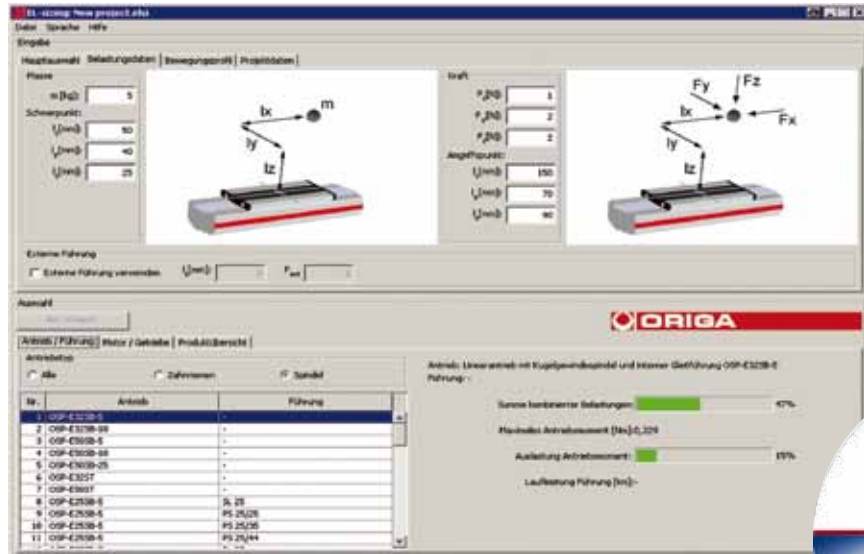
EL-sizing: New project.elsi

Datei Sprache Hilfe

Eingabe

Hauptauswahl Belastungsdaten Bewegungsprofil Projektdaten

Masse

m [kg]: 5

Schwerpunkt:

$l_x$[mm]: 50

$l_y$[mm]: 40

$l_z$[mm]: 25

lx m ly lz

Kraft

$F_x$[N]: 1

$F_y$[N]: 2

$F_z$[N]: 2

Angriffspunkt:

$l_x$[mm]: 150

$l_y$[mm]: 70

$l_z$[mm]: 90

Fy Fz lx Fx ly lz

Externe Führung

Externe Führung verwenden $l_y$[mm]: 0 $F_{ext}$ 0

Auswahl

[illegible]

ORIGA

Antrieb / Führung Motor / Getriebe Produktübersicht

Antriebstyp

Alle Zahnriemen Spindel

| Nr. | Antrieb | Führung |
|---|---|---|
| 1 | OSP-E32SB-S | - |
| 2 | OSP-E32SB-08 | - |
| 3 | OSP-E50SB-S | - |
| 4 | OSP-E50SB-08 | - |
| 5 | OSP-E50SB-25 | - |
| 6 | OSP-E32ST | - |
| 7 | OSP-E50ST | - |
| 8 | OSP-E25SB-S | SL 25 |
| 9 | OSP-E25SB-S | PS 25/25 |
| 10 | OSP-E25SB-S | PS 25/35 |
| 11 | OSP-E25SB-S | PS 25/44 |

Antrieb: Linearantrieb mit Kugelgewindespindel und interner Gleitführung OSP-E32SB-S
Führung: -

Summe kombinierter Belastungen: 47%

Maximales Antriebsmoment [Nm]:0,229

Auslastung Antriebsmoment: 15%

Laufleistung Führung [km]:-